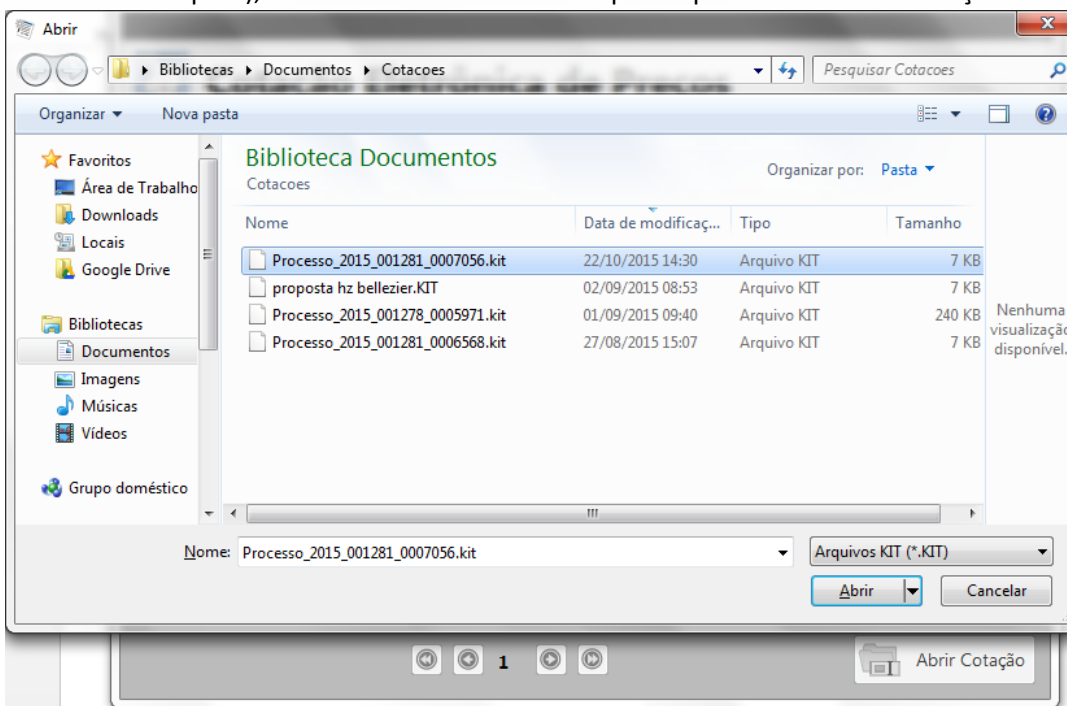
Abrir

Bibliotecas ▸ Documentos ▸ Cotacoes

Pesquisar Cotacoes

Organizar ▾ Nova pasta

Favoritos
Área de Trabalho
Downloads
Locais
Google Drive

Bibliotecas
Documentos
Imagens
Músicas
Vídeos

Grupo doméstico

Biblioteca Documentos
Cotacoes

Organizar por: Pasta ▾

| Nome | Data de modificaç... | Tipo | Tamanho |
|---|---|---|---|
| Processo_2015_001281_0007056.kit | 22/10/2015 14:30 | Arquivo KIT | 7 KB |
| proposta hz bellezier.KIT | 02/09/2015 08:53 | Arquivo KIT | 7 KB |
| Processo_2015_001278_0005971.kit | 01/09/2015 09:40 | Arquivo KIT | 240 KB |
| Processo_2015_001281_0006568.kit | 27/08/2015 15:07 | Arquivo KIT | 7 KB |

Nenhuma visualizaçã disponível.

Nome: Processo_2015_001281_0007056.kit

Arquivos KIT (*.KIT)

Abrir

Cancelar

1

Abrir Cotação